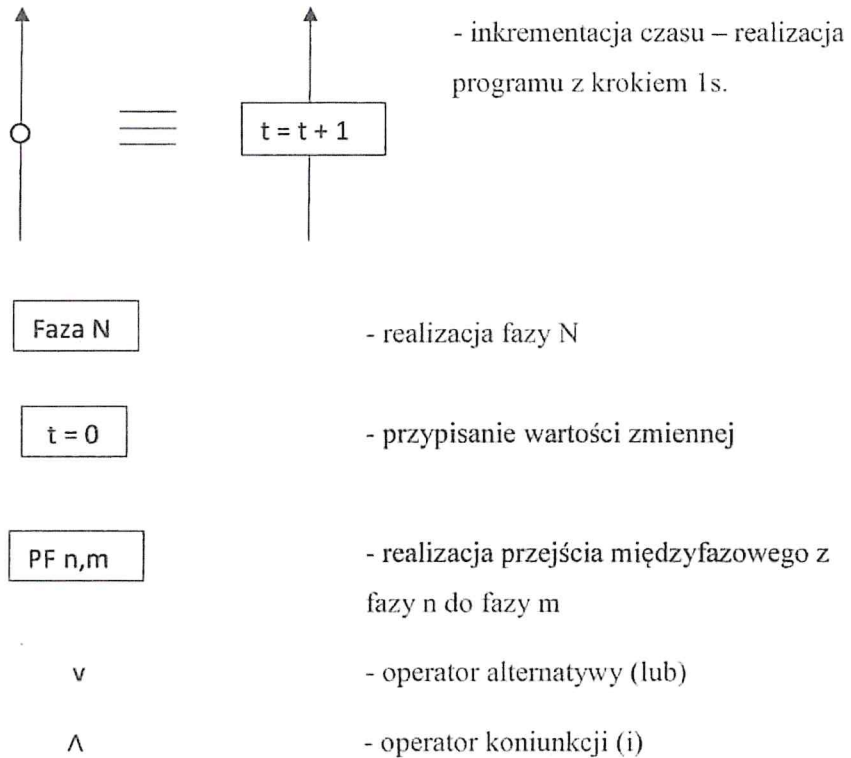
$\equiv$ t = t + 1

- inkrementacja czasu – realizacja programu z krokiem 1s.

Faza N

- realizacja fazy N

t = 0

- przypisanie wartości zmiennej

PF n,m

- realizacja przejścia międzyfazowego z fazy n do fazy m

v

- operator alternatywy (lub)

Λ

- operator koniunkcji (i)